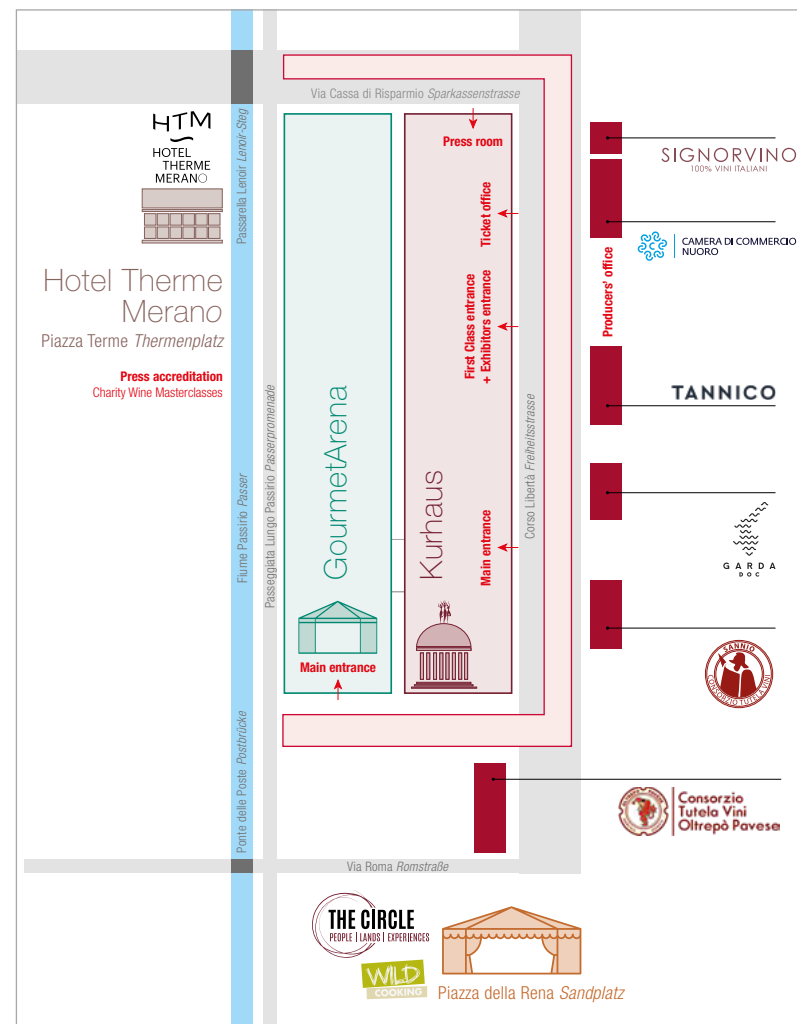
Via Cassa di Risparmio *Sparkassenstrasse*

HTM
HOTEL THERME MERANO

Passarella Lenoir *Lenoir-Steg*

Hotel Therme Merano
Piazza Terme *Thermenplatz*

Press accreditation
Charity Wine Masterclasses

Press room

Ticket office

First Class entrance + Exhibitors entrance

Producers' office

SIGNORVINO
100% VINI ITALIANI

CAMERA DI COMMERCIO NUORO

TANNICO

GARDA DOC

SANNIO
CONSORZIO TUTELA VINI

Consorzio Tutela Vini Oltrepò Pavese

Fiume Passirio *Passer*

Passeggiata Lungo Passirio *Passerpromenade*

GourmetArena

Main entrance

Kurhaus

Main entrance

Corso Libertà *Freiheitsstrasse*

Ponte delle Poste *Postbrücke*

Via Roma *Romstraße*

THE CIRCLE
PEOPLE | LANDS | EXPERIENCES

WILD COOKING

Piazza della Rena *Sandplatz*